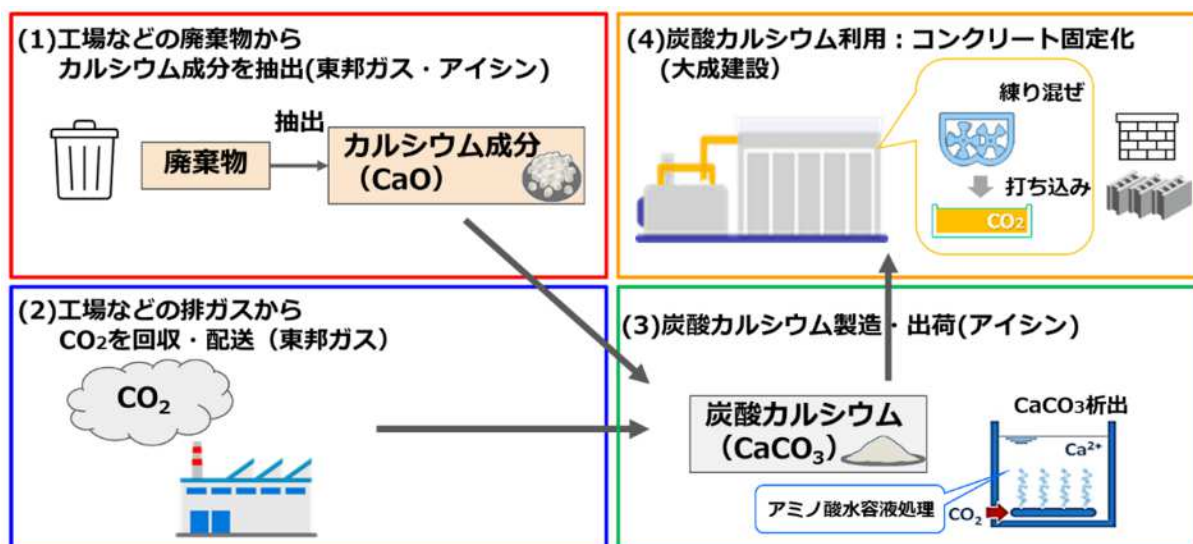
(1)工場などの廃棄物から
カルシウム成分を抽出(東邦ガス・アイシン)

抽出

廃棄物

カルシウム成分
(CaO)

(4)炭酸カルシウム利用：コンクリート固定化
(大成建設)

練り混ぜ

打ち込み

$CO_2$

(2)工場などの排ガスから
$CO_2$を回収・配送（東邦ガス）

$CO_2$

(3)炭酸カルシウム製造・出荷(アイシン)

炭酸カルシウム
($CaCO_3$)

$CaCO_3$析出

$Ca^{2+}$

アミノ酸水容液処理

$CO_2$